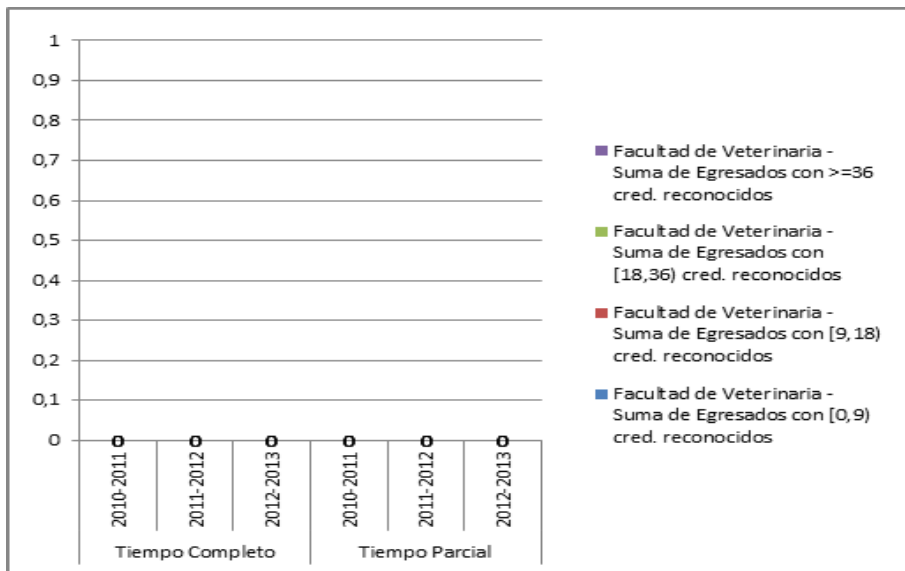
1
0,9
0,8
0,7
0,6
0,5
0,4
0,3
0,2
0,1
0

0 0 0 0 0 0

2010-2011
2011-2012
2012-2013
2010-2011
2011-2012
2012-2013

Tiempo Completo
Tiempo Parcial

Facultad de Veterinaria - Suma de Egresados con >=36 cred. reconocidos

Facultad de Veterinaria - Suma de Egresados con [18,36) cred. reconocidos

Facultad de Veterinaria - Suma de Egresados con [9,18) cred. reconocidos

Facultad de Veterinaria - Suma de Egresados con [0,9) cred. reconocidos